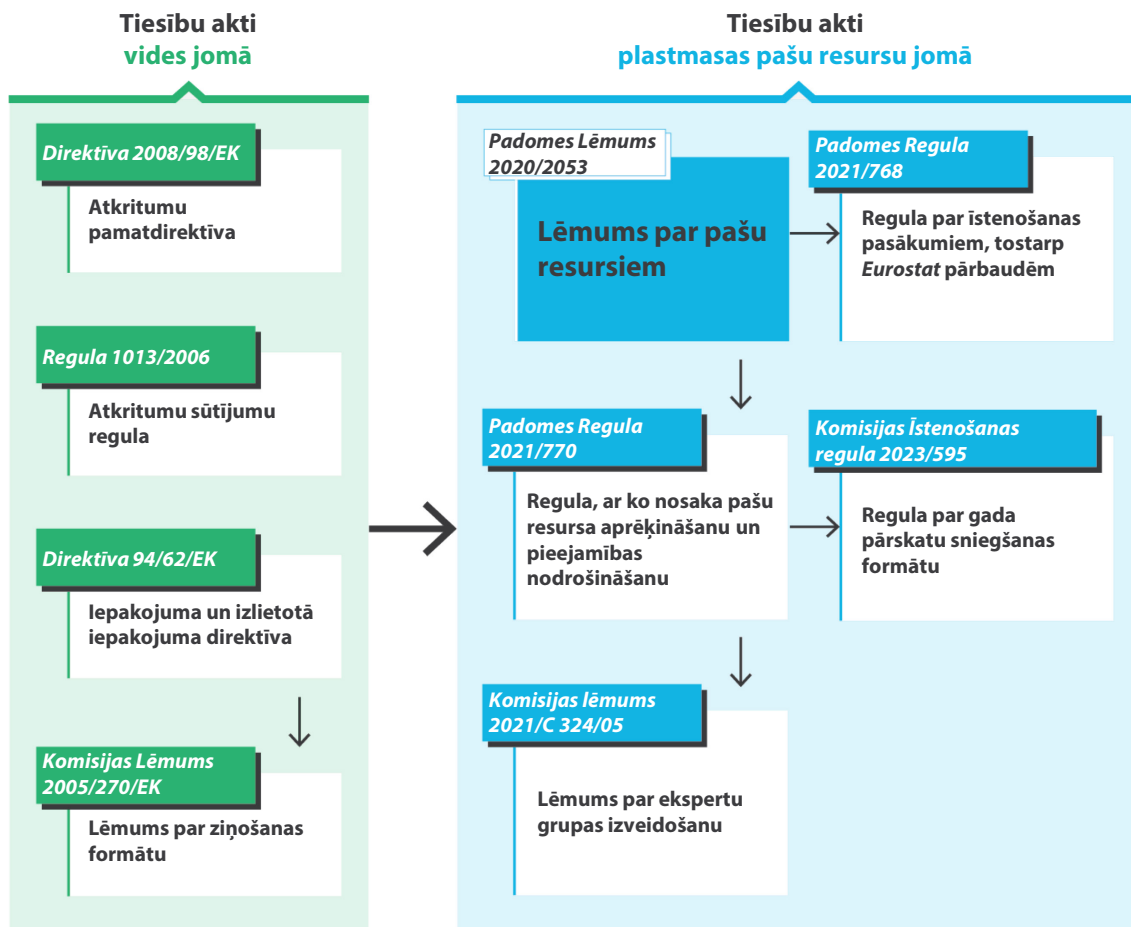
Tiesību akti
vides jomā

Direktīva 2008/98/EK

Atkritumu pamatdirektīva

Regula 1013/2006

Atkritumu sūtījumu regula

Direktīva 94/62/EK

Iepakojuma un izlietotā iepakojuma direktīva

Komisijas Lēmums 2005/270/EK

Lēmums par ziņošanas formātu

Tiesību akti
plastmasas pašu resursu jomā

Padomes Lēmums 2020/2053

Lēmums par pašu resursiem

Padomes Regula 2021/768

Regula par īstenošanas pasākumiem, tostarp Eurostat pārbaudēm

Padomes Regula 2021/770

Regula, ar ko nosaka pašu resursa aprēķināšanu un pieejamības nodrošināšanu

Komisijas Īstenošanas regula 2023/595

Regula par gada pārskatu sniegšanas formātu

Komisijas lēmums 2021/C 324/05

Lēmums par ekspertu grupas izveidošanu